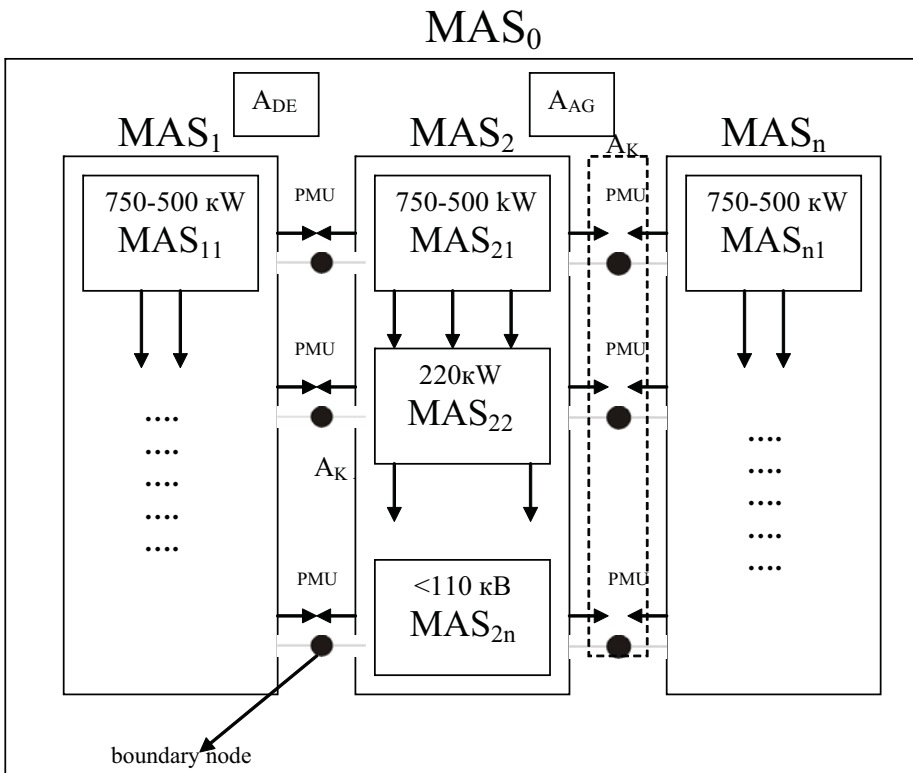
$MAS_0$

$A_{DE}$

$A_{AG}$

$MAS_1$

$MAS_2$

$A_K$

$MAS_n$

750-500 кW
$MAS_{11}$

PMU

750-500 kW
$MAS_{21}$

PMU

750-500 кW
$MAS_{n1}$

PMU

220кW
$MAS_{22}$

PMU

....
....
....
....
....

$A_K$

....
....
....
....
....

PMU

<110 кВ
$MAS_{2n}$

PMU

boundary node